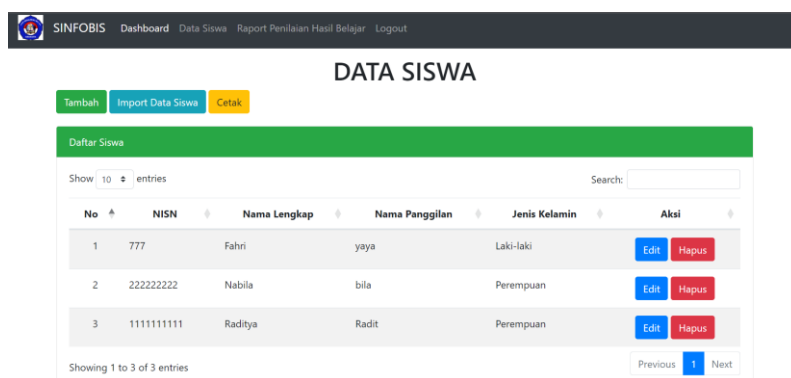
SINFOBIS Dashboard Data Siswa Raport Penilaian Hasil Belajar Logout

DATA SISWA

Tambah Import Data Siswa Cetak

Daftar Siswa

Show 10 entries

Search:

| No | NISN | Nama Lengkap | Nama Panggilan | Jenis Kelamin | Aksi |
|---|---|---|---|---|---|
| 1 | 777 | Fahri | yaya | Laki-laki | Edit Hapus |
| 2 | 222222222 | Nabila | bila | Perempuan | Edit Hapus |
| 3 | 1111111111 | Raditya | Radit | Perempuan | Edit Hapus |

Showing 1 to 3 of 3 entries

Previous 1 Next